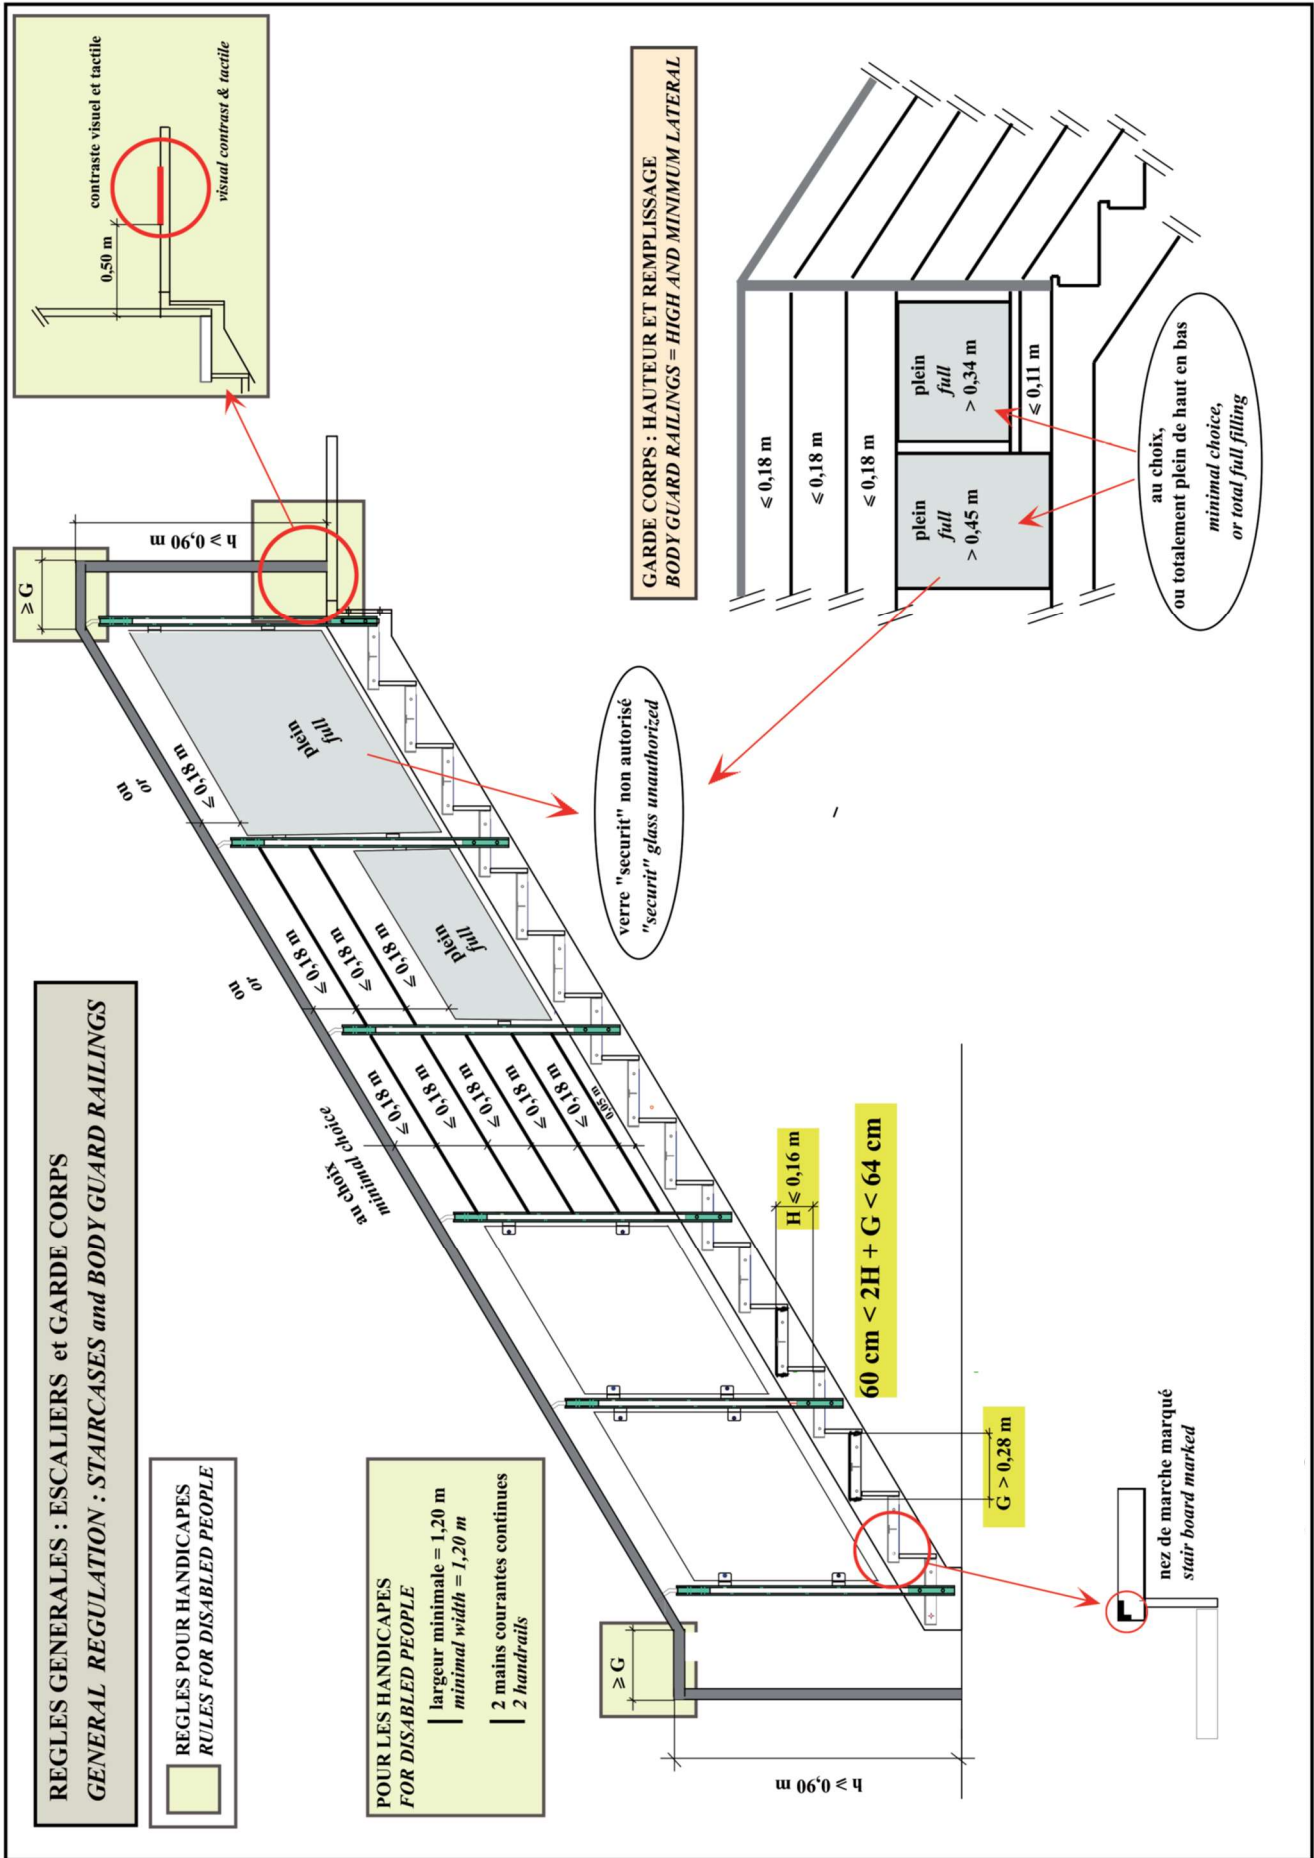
REGLES GENERALES : ESCALIERS et GARDE CORPS
GENERAL REGULATION : STAIRCASES and BODY GUARD RAILINGS

REGLES POUR HANDICAPES
RULES FOR DISABLED PEOPLE

POUR LES HANDICAPES
FOR DISABLED PEOPLE
largeur minimale = 1,20 m
minimal width = 1,20 m
2 mains courantes continues
2 handrails

h ≥ 0,90 m

≥ G

au choix
minimal choice

ou
or

ou
or

≤ 0,18 m
≤ 0,18 m
≤ 0,18 m
≤ 0,18 m
≤ 0,18 m
0,05 m

≤ 0,18 m
≤ 0,18 m
≤ 0,18 m

≤ 0,18 m

plein
full

plein
full

H ≤ 0,16 m

60 cm < 2H + G < 64 cm

G > 0,28 m

nez de marche marqué
stair board marked

verre "securit" non autorisé
"securit" glass unauthorized

h ≥ 0,90 m

≥ G

contraste visuel et tactile
visual contrast & tactile
0,50 m

GARDE CORPS : HAUTEUR ET REMPLISSAGE
BODY GUARD RAILINGS = HIGH AND MINIMUM LATERAL

≤ 0,18 m
≤ 0,18 m
≤ 0,18 m

plein
full
> 0,45 m

plein
full
> 0,34 m

≤ 0,11 m

au choix,
ou totalement plein de haut en bas
minimal choice,
or total full filling